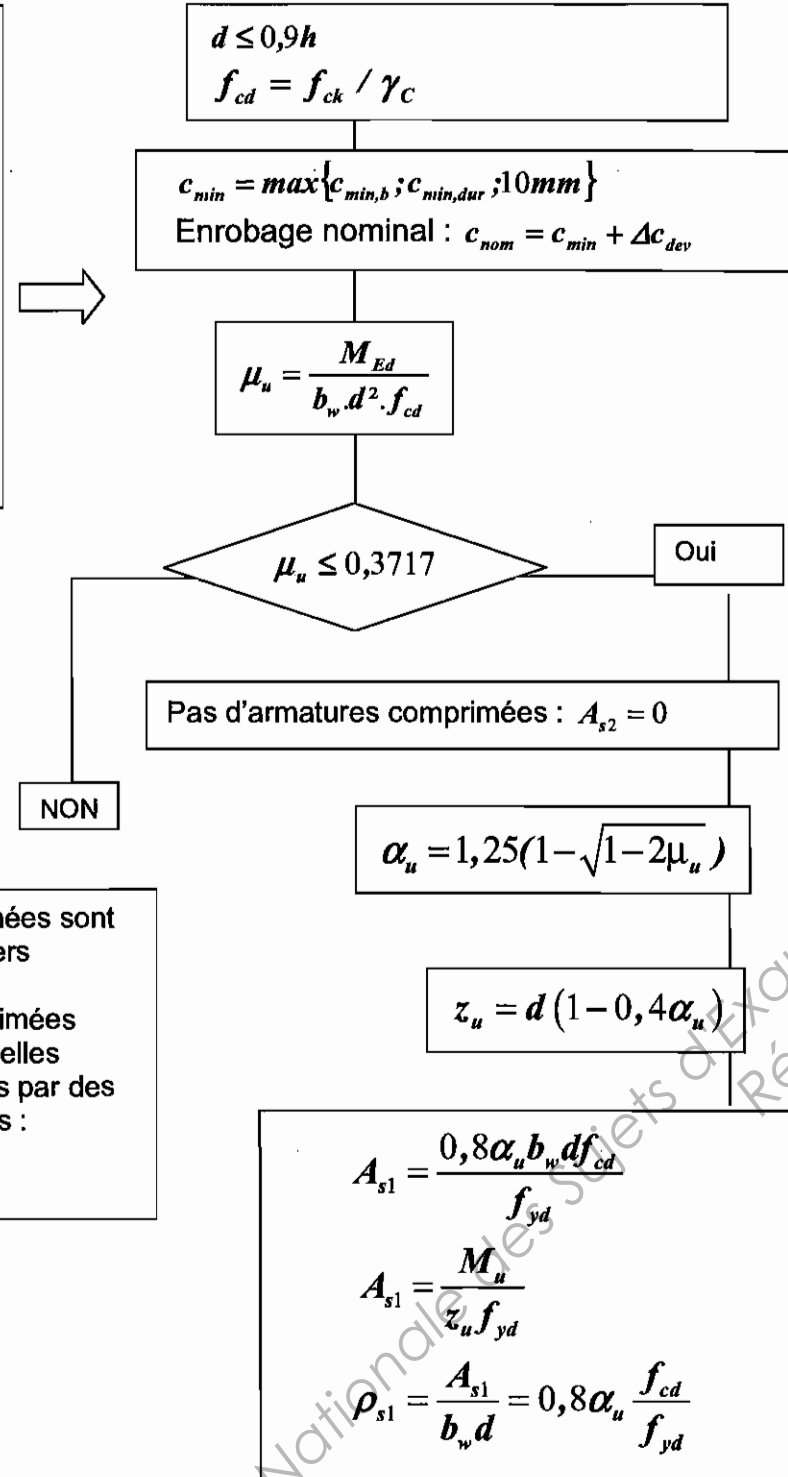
$d \leq 0,9h$
$f_{cd} = f_{ck} / \gamma_C$

$c_{min} = max\{c_{min,b} ; c_{min,dur} ; 10mm\}$
Enrobage nominal : $c_{nom} = c_{min} + \Delta c_{dev}$

$\mu_u = \frac{M_{Ed}}{b_w.d^2.f_{cd}}$

$\mu_u \leq 0,3717$

Oui

Pas d'armatures comprimées : $A_{s2} = 0$

NON

$\alpha_u = 1,25(1-\sqrt{1-2\mu_u})$

$z_u = d(1-0,4\alpha_u)$

$A_{s1} = \frac{0,8\alpha_u b_w d f_{cd}}{f_{yd}}$

$A_{s1} = \frac{M_u}{z_u f_{yd}}$

$\rho_{s1} = \frac{A_{s1}}{b_w d} = 0,8\alpha_u \frac{f_{cd}}{f_{yd}}$

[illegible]ées sont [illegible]ers

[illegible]imées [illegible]elles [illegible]s par des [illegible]s :

Nationale des Sujets d'Ex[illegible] Ré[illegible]